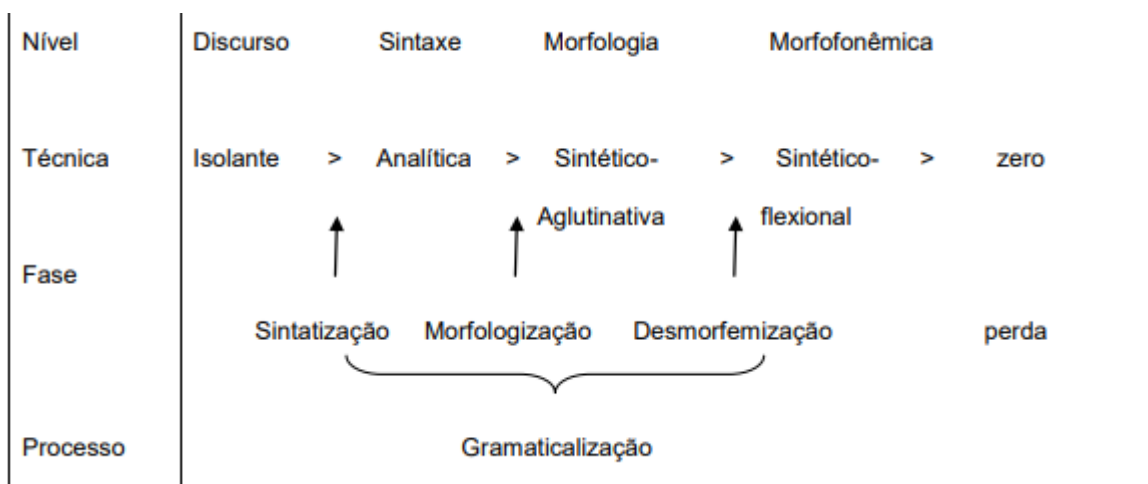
Nível Discurso Sintaxe Morfologia Morfofonêmica

Técnica Isolante > Analítica > Sintético-Aglutinativa > Sintético-flexional > zero

Fase Sintatização Morfologização Desmorfemização perda

Processo Gramaticalização